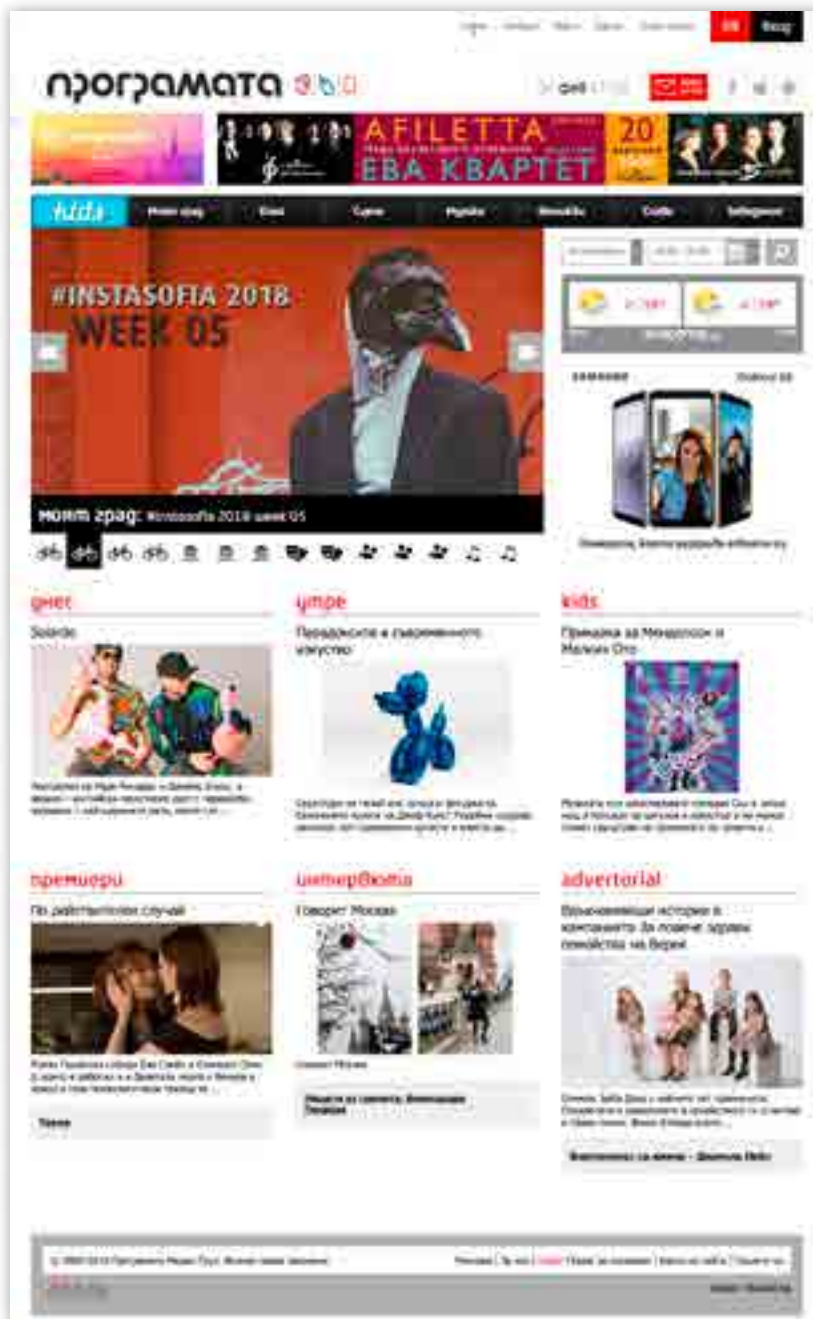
EN

програмата

AFILETTA

ЕВА КВАРТЕТ

20

kids

#INSTASOFIA 2018

WEEK 05

моят град: #instasofia 2018 week 05

днес

Solardo

утре

Парадоксите в съвременното изкуство

kids

Приказка за Михалусон и Малкия Ото

премиери

По действителен случай

интервюта

Говорят Москва

advertorial